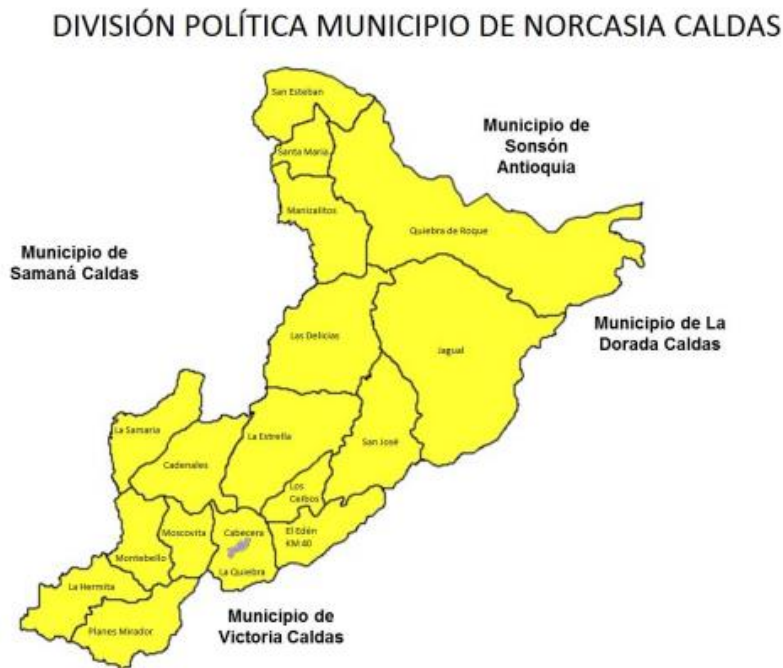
DIVISIÓN POLÍTICA MUNICIPIO DE NORCASIA CALDAS

San Esteban

Municipio de Sonsón Antioquia

Santa María

Manizalitos

Quiebra de Roque

Municipio de Samaná Caldas

Las Delicias

Jagual

Municipio de La Dorada Caldas

La Samaria

La Estrella

San José

Cadenales

Los Ceibos

Moscovita

Cabecera

El Edén KM 40

Montebello

La Quiebra

La Hermita

Planes Mirador

Municipio de Victoria Caldas